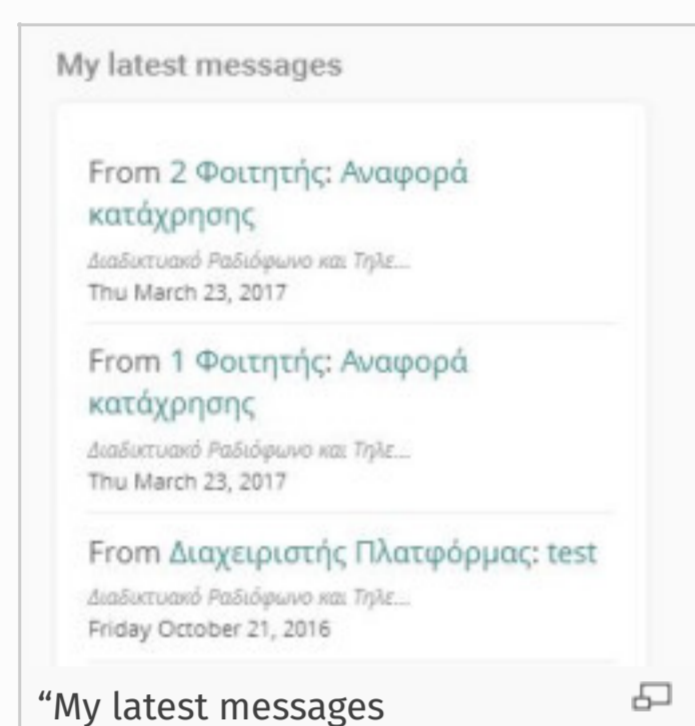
My latest messages

From 2 Φοιτητής: Αναφορά κατάχρησης
Διαδικτυακό Ραδιόφωνο και Τηλε...
Thu March 23, 2017

From 1 Φοιτητής: Αναφορά κατάχρησης
Διαδικτυακό Ραδιόφωνο και Τηλε...
Thu March 23, 2017

From Διαχειριστής Πλατφόρμας: test
Διαδικτυακό Ραδιόφωνο και Τηλε...
Friday October 21, 2016

“My latest messages